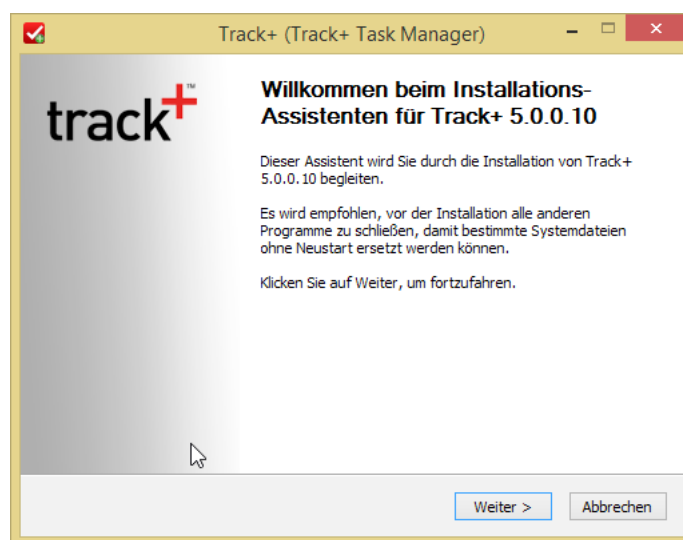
Track+ (Track+ Task Manager)

track+™

Willkommen beim Installations-Assistenten für Track+ 5.0.0.10

Dieser Assistent wird Sie durch die Installation von Track+ 5.0.0.10 begleiten.

Es wird empfohlen, vor der Installation alle anderen Programme zu schließen, damit bestimmte Systemdateien ohne Neustart ersetzt werden können.

Klicken Sie auf Weiter, um fortzufahren.

Weiter >
Abbrechen